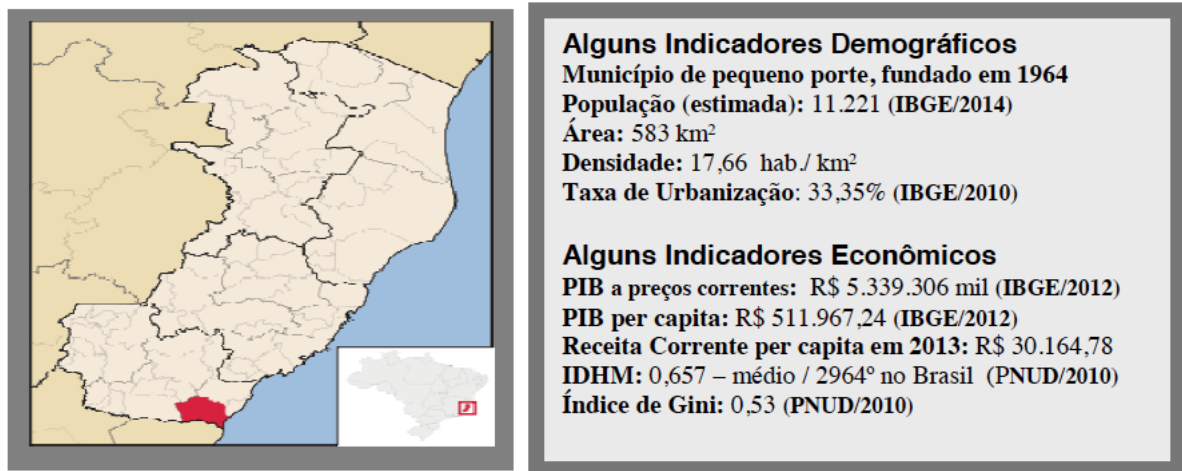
Alguns Indicadores Demográficos
Município de pequeno porte, fundado em 1964
População (estimada): 11.221 (IBGE/2014)
Área: 583 km$^2$
Densidade: 17,66 hab./ km$^2$
Taxa de Urbanização: 33,35% (IBGE/2010)

Alguns Indicadores Econômicos
PIB a preços correntes: R$ 5.339.306 mil (IBGE/2012)
PIB per capita: R$ 511.967,24 (IBGE/2012)
Receita Corrente per capita em 2013: R$ 30.164,78
IDHM: 0,657 – médio / 2964º no Brasil (PNUD/2010)
Índice de Gini: 0,53 (PNUD/2010)